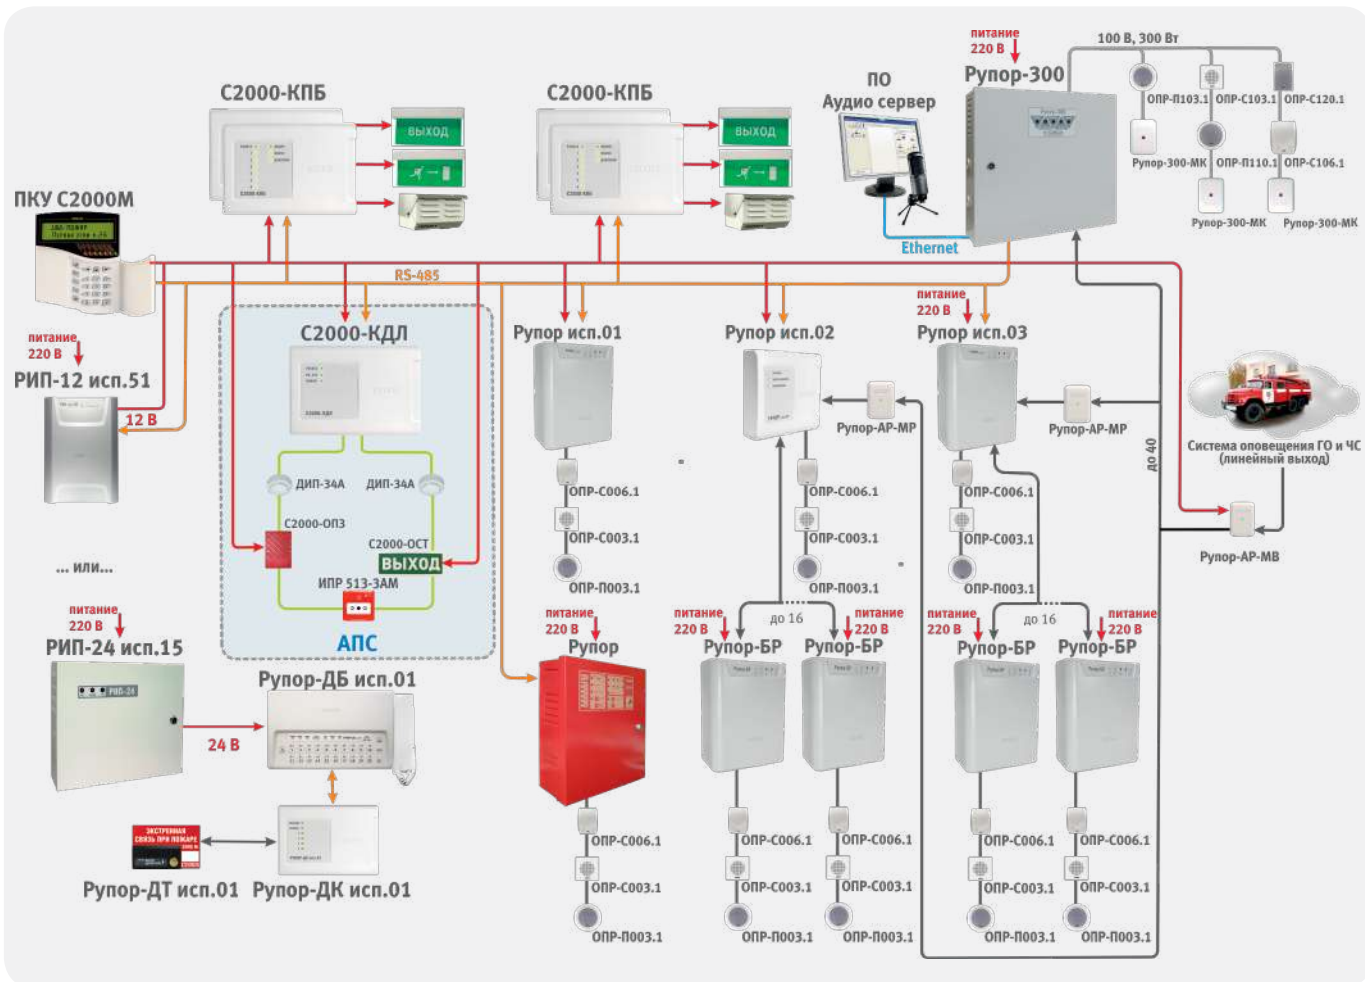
С2000-КПБ

ВЫХОД

С2000-КПБ

ВЫХОД

ПО
Аудио сервер

питание
220 В
Рупор-300

100 В, 300 Вт

ОПР-П103.1 ОПР-С103.1 ОПР-С120.1

Рупор-300-МК ОПР-П110.1 ОПР-С106.1

Рупор-300-МК Рупор-300-МК

Ethernet

ПКУ С2000М

RS-485

питание
220 В
РИП-12 исп.51

12 В

С2000-КДЛ

ДИП-34А ДИП-34А

С2000-ОПЗ

С2000-ОСТ
ВЫХОД

ИПР 513-3АМ

АПС

Рупор исп.01

ОПР-С006.1

ОПР-С003.1

ОПР-П003.1

Рупор исп.02

Рупор-АР-МР

ОПР-С006.1

ОПР-С003.1

ОПР-П003.1

питание
220 В
Рупор исп.03

Рупор-АР-МР

ОПР-С006.1

ОПР-С003.1

ОПР-П003.1

до 40

Система оповещения ГО и ЧС (линейный выход)

Рупор-АР-МВ

... или...

питание
220 В
РИП-24 исп.15

24 В

Рупор-ДБ исп.01

Рупор-ДТ исп.01 Рупор-ДК исп.01

питание
220 В
Рупор

ОПР-С006.1

ОПР-С003.1

ОПР-П003.1

питание
220 В
Рупор-БР

до 16

питание
220 В
Рупор-БР

ОПР-С006.1 ОПР-С006.1

ОПР-С003.1 ОПР-С003.1

ОПР-П003.1 ОПР-П003.1

питание
220 В
Рупор-БР

до 16

питание
220 В
Рупор-БР

ОПР-С006.1 ОПР-С006.1

ОПР-С003.1 ОПР-С003.1

ОПР-П003.1 ОПР-П003.1